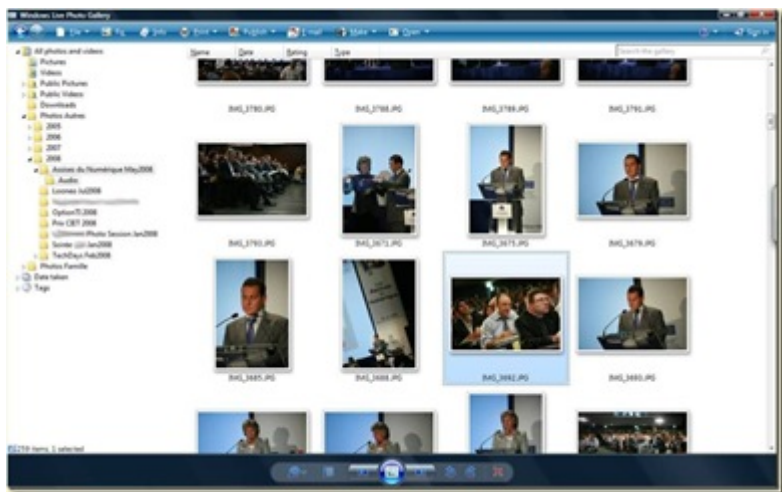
Windows Live Photo Gallery

File Fix Info Print Publish E-mail Make Open

Search the gallery

All photos and videos
Pictures
Videos
Public Pictures
Public Videos
Downloads
Photos Autres
2005
2006
2007
2008
Assises du Numérique May2008
Audio
Locmes Jul2008
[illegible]
OptionTI 2008
Prix CBT 2008
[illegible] Photo Session Jan2008
Soirée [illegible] Jan2008
TechDays Feb2008
Photos Famille
Date taken
Tags

Name Date Rating Type

IMG_3785.JPG IMG_3788.JPG IMG_3789.JPG IMG_3791.JPG

IMG_3793.JPG IMG_3671.JPG IMG_3675.JPG IMG_3679.JPG

IMG_3685.JPG IMG_3688.JPG IMG_3692.JPG IMG_3693.JPG

259 items, 1 selected